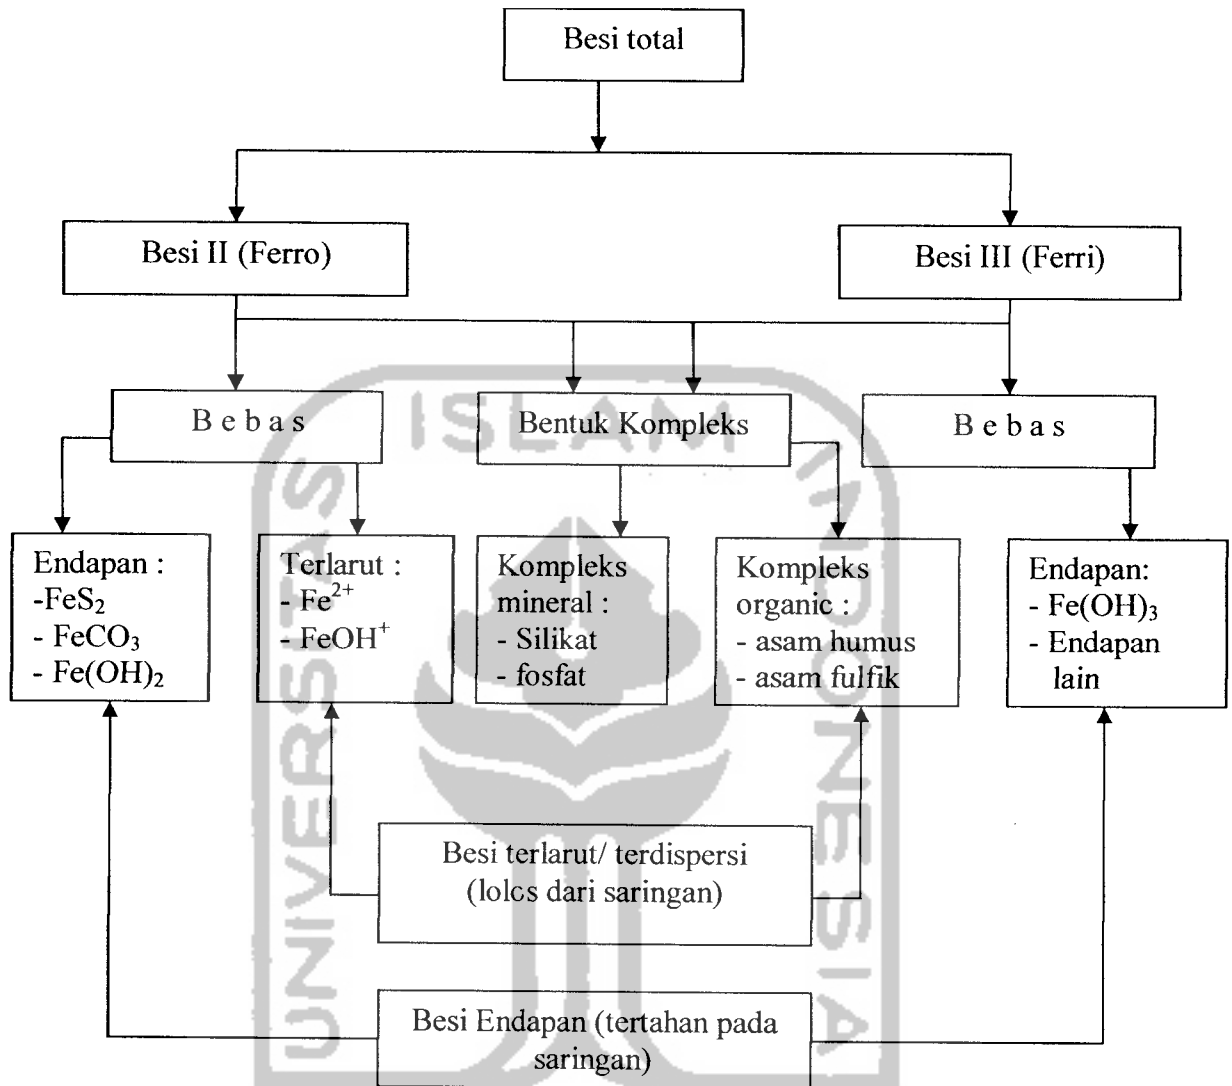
Besi total

Besi II (Ferro)

Besi III (Ferri)

B e b a s

Bentuk Kompleks

B e b a s

Endapan :
-$FeS_2$
- $FeCO_3$
- $Fe(OH)_2$

Terlarut :
- $Fe^{2+}$
- $FeOH^+$

Kompleks mineral :
- Silikat
- fosfat

Kompleks organic :
- asam humus
- asam fulfik

Endapan:
- $Fe(OH)_3$
- Endapan lain

Besi terlarut/ terdispersi (lolcs dari saringan)

Besi Endapan (tertahan pada saringan)

ISLAM
UNIVERSITAS
INDONESIA